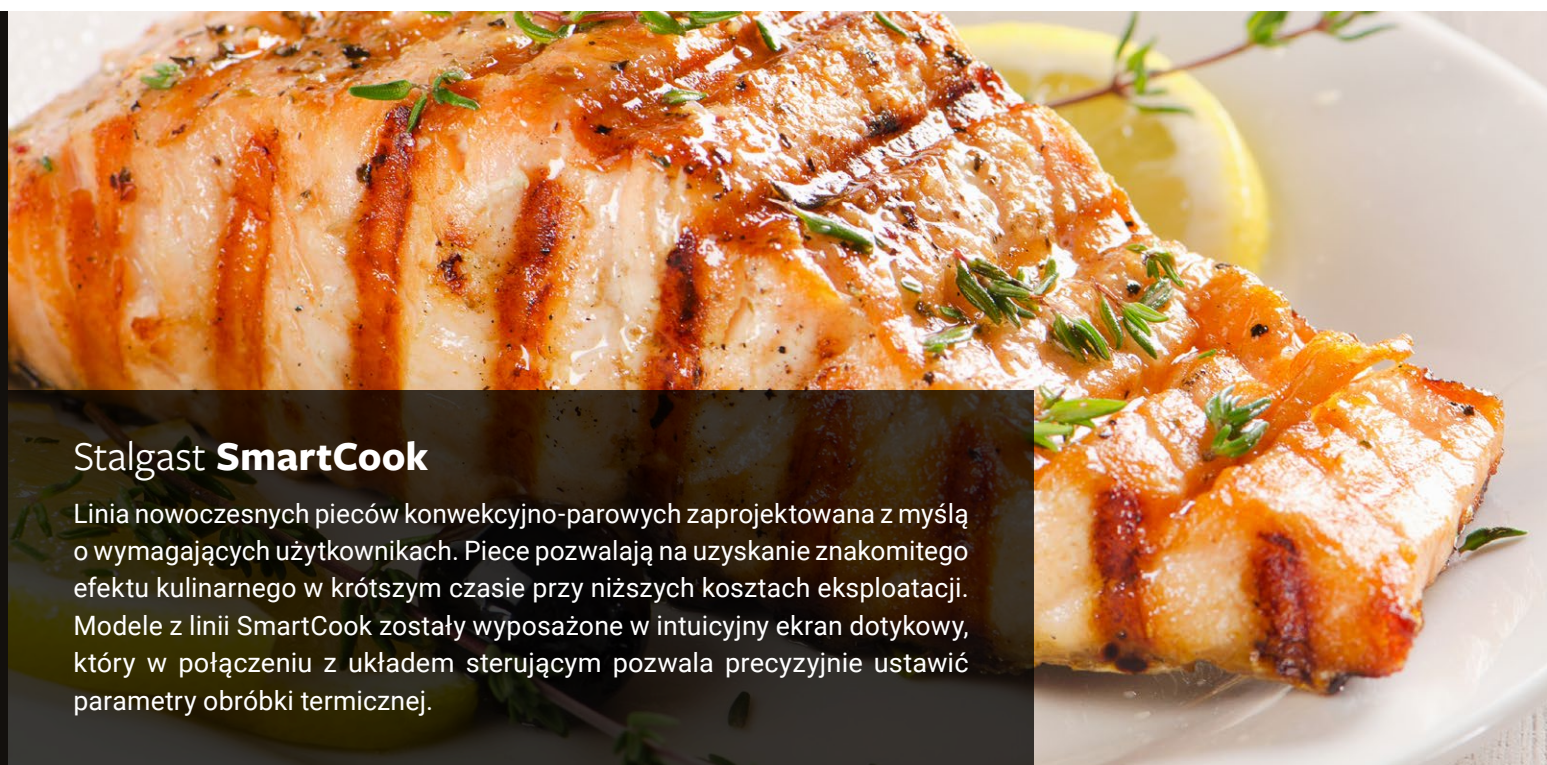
Stalgast **SmartCook**

Linia nowoczesnych pieców konwekcyjno-parowych zaprojektowana z myślą o wymagających użytkownikach. Piece pozwalają na uzyskanie znakomitego efektu kulinarnego w krótszym czasie przy niższych kosztach eksploatacji. Modele z linii SmartCook zostały wyposażone w intuicyjny ekran dotykowy, który w połączeniu z układem sterującym pozwala precyzyjnie ustawić parametry obróbki termicznej.